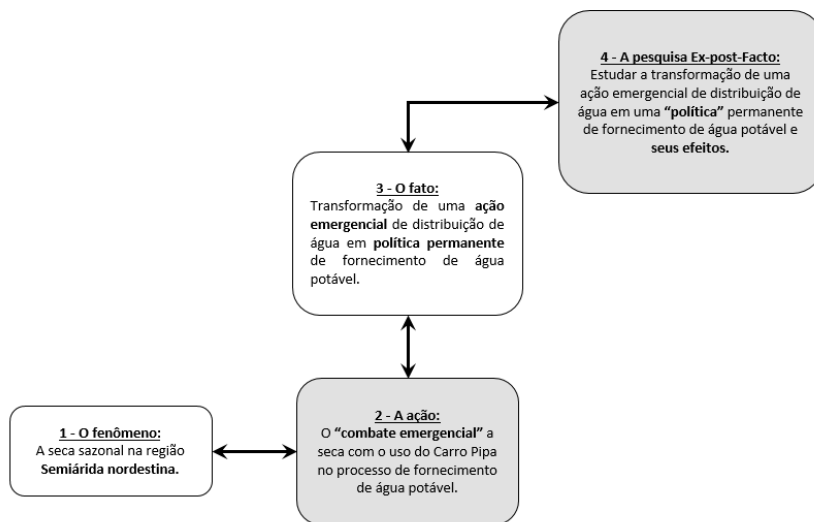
4 - A pesquisa Ex-post-Facto:
Estudar a transformação de uma ação emergencial de distribuição de água em uma "política" permanente de fornecimento de água potável e seus efeitos.

3 - O fato:
Transformação de uma ação emergencial de distribuição de água em política permanente de fornecimento de água potável.

1 - O fenômeno:
A seca sazonal na região Semiárida nordestina.

2 - A ação:
O "combate emergencial" a seca com o uso do Carro Pipa no processo de fornecimento de água potável.